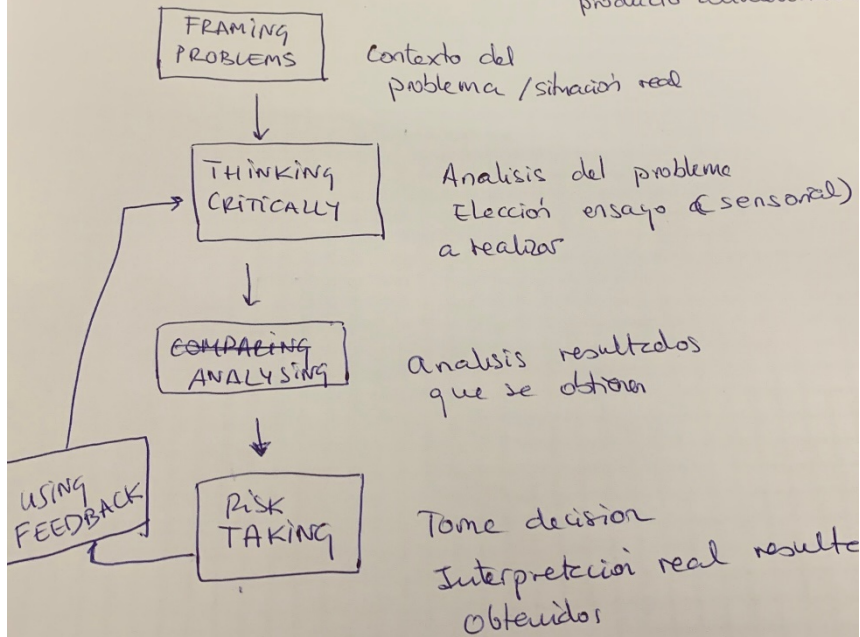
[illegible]

FRAMING PROBLEMS

Contexto del problema / situación real

THINKING CRITICALLY

Analisis del probleme
Elección ensayo (sensorial) a realizar

~~COMPARING~~ ANALYSING

analisis resultados que se obtienen

USING FEEDBACK

RISK TAKING

Tome decision
Interpretación real resulta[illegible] obtenidos